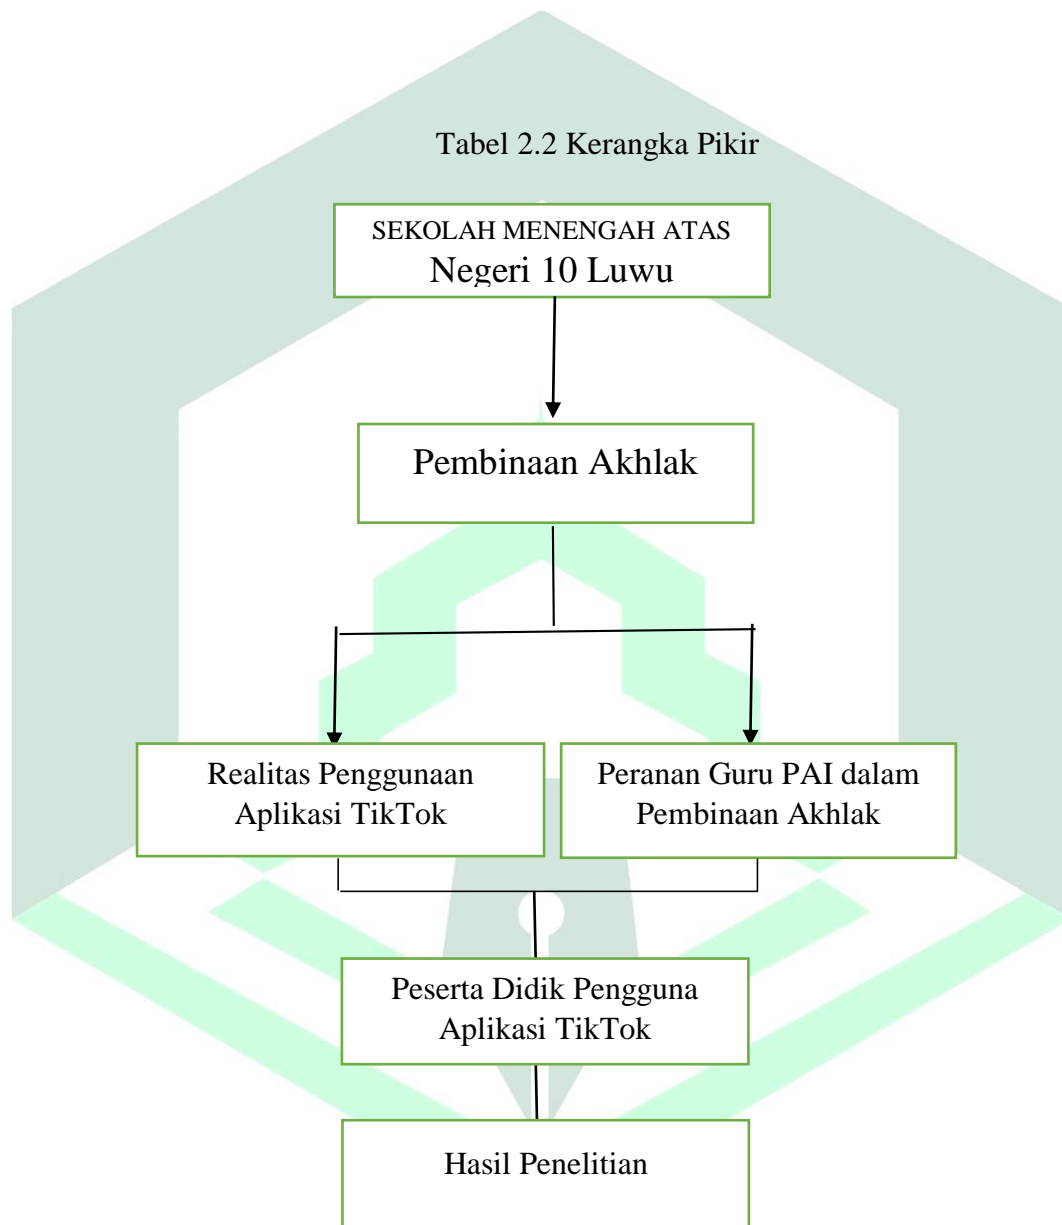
Tabel 2.2 Kerangka Pikir

SEKOLAH MENENGAH ATAS
Negeri 10 Luwu

Pembinaan Akhlak

Realitas Penggunaan Aplikasi TikTok

Peranan Guru PAI dalam Pembinaan Akhlak

Peserta Didik Pengguna Aplikasi TikTok

Hasil Penelitian